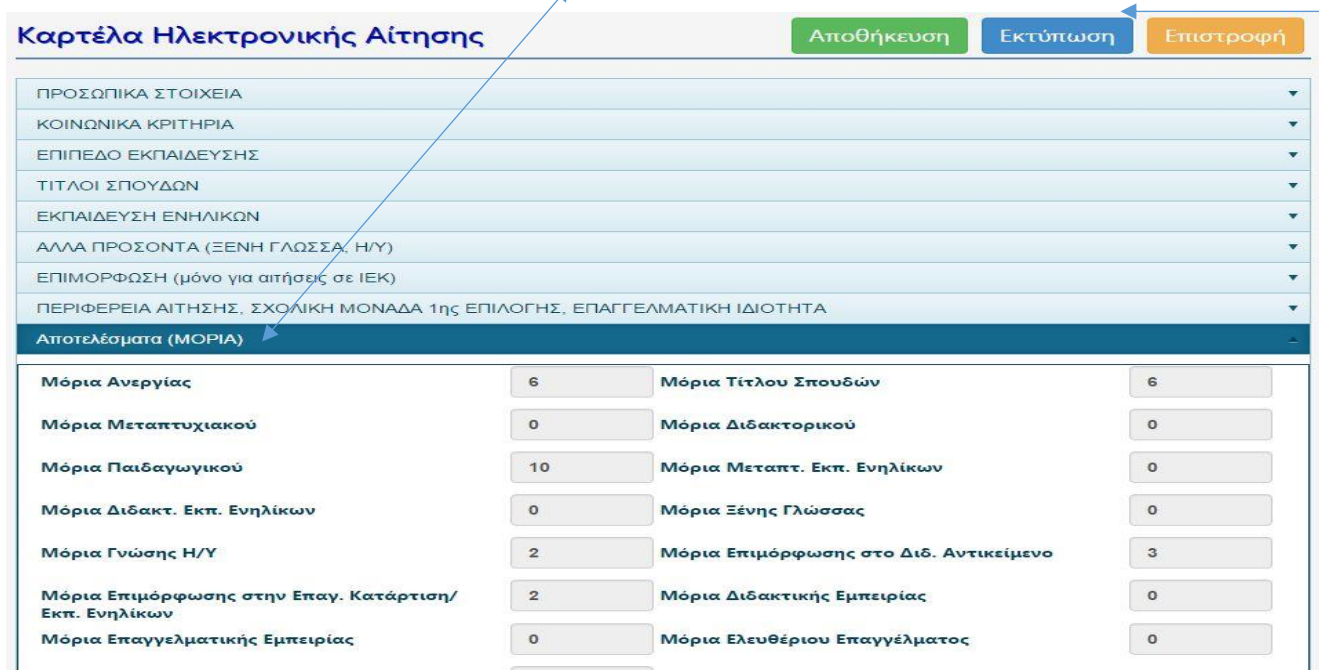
Καρτέλα Ηλεκτρονικής Αίτησης

Αποθήκευση Εκτύπωση Επιστροφή

ΠΡΟΣΩΠΙΚΑ ΣΤΟΙΧΕΙΑ
ΚΟΙΝΩΝΙΚΑ ΚΡΙΤΗΡΙΑ
ΕΠΙΠΕΔΟ ΕΚΠΑΙΔΕΥΣΗΣ
ΤΙΤΛΟΙ ΣΠΟΥΔΩΝ
ΕΚΠΑΙΔΕΥΣΗ ΕΝΗΛΙΚΩΝ
ΑΛΛΑ ΠΡΟΣΟΝΤΑ (ΞΕΝΗ ΓΛΩΣΣΑ, Η/Υ)
ΕΠΙΜΟΡΦΩΣΗ (μόνο για αιτήσεις σε ΙΕΚ)
ΠΕΡΙΦΕΡΕΙΑ ΑΙΤΗΣΗΣ, ΣΧΟΛΙΚΗ ΜΟΝΑΔΑ 1ης ΕΠΙΛΟΓΗΣ, ΕΠΑΓΓΕΛΜΑΤΙΚΗ ΙΔΙΟΤΗΤΑ
Αποτελέσματα (ΜΟΡΙΑ)

| | | | |
|---|---|---|---|
| Μόρια Ανεργίας | 6 | Μόρια Τίτλου Σπουδών | 6 |
| Μόρια Μεταπτυχιακού | 0 | Μόρια Διδακτορικού | 0 |
| Μόρια Παιδαγωγικού | 10 | Μόρια Μεταπτ. Εκπ. Ενηλίκων | 0 |
| Μόρια Διδακτ. Εκπ. Ενηλίκων | 0 | Μόρια Ξένης Γλώσσας | 0 |
| Μόρια Γνώσης Η/Υ | 2 | Μόρια Επιμόρφωσης στο Διδ. Αντικείμενο | 3 |
| Μόρια Επιμόρφωσης στην Επαγ. Κατάρτιση/ Εκπ. Ενηλίκων | 2 | Μόρια Διδακτικής Εμπειρίας | 0 |
| Μόρια Επαγγελματικής Εμπειρίας | 0 | Μόρια Ελευθέριου Επαγγέλματος | 0 |